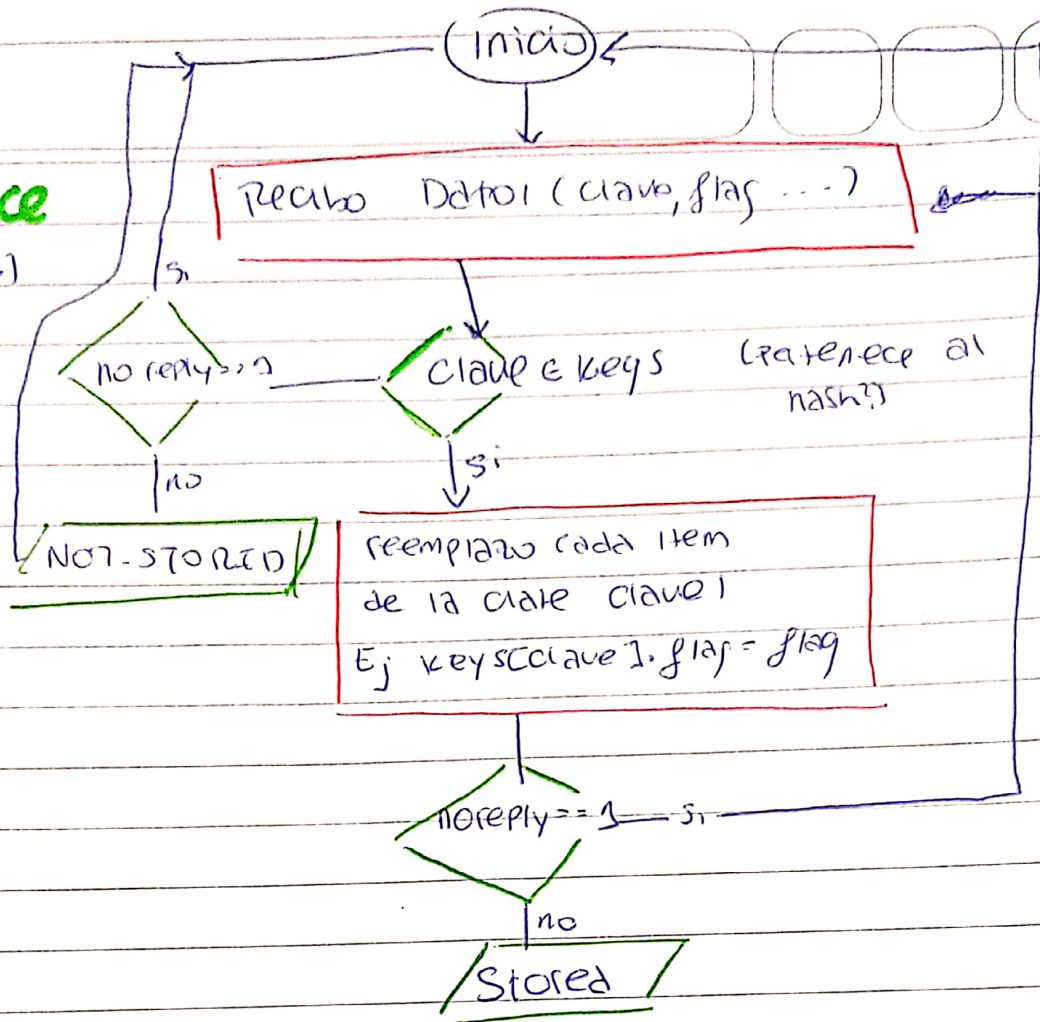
ce

)

Inicio

Recibo Datos (clave, flag ...)

si

noreply==1

clave ∈ keys

(Pertenece al hash?)

no

si

NOT-STORED

reemplazo cada item de la clave clave1

Ej keys[clave].flag = flag

noreply==1

si

no

Stored